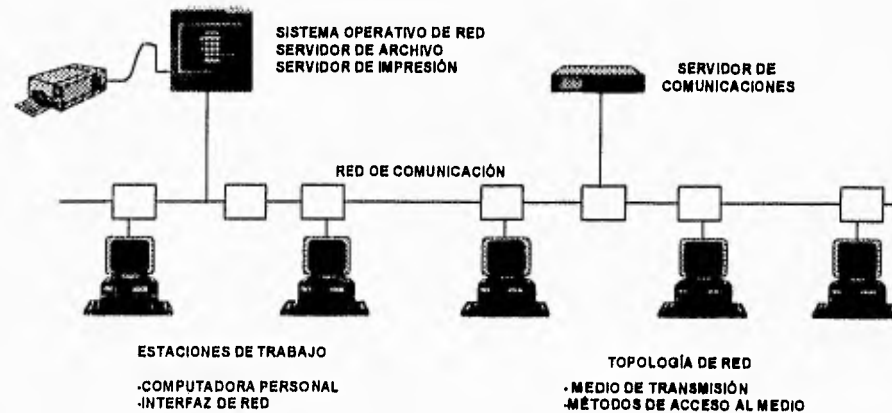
SISTEMA OPERATIVO DE RED
SERVIDOR DE ARCHIVO
SERVIDOR DE IMPRESIÓN

SERVIDOR DE
COMUNICACIONES

RED DE COMUNICACIÓN

ESTACIONES DE TRABAJO

-COMPUTADORA PERSONAL
-INTERFAZ DE RED

TOPOLOGÍA DE RED

- MEDIO DE TRANSMISIÓN
-MÉTODOS DE ACCESO AL MEDIO